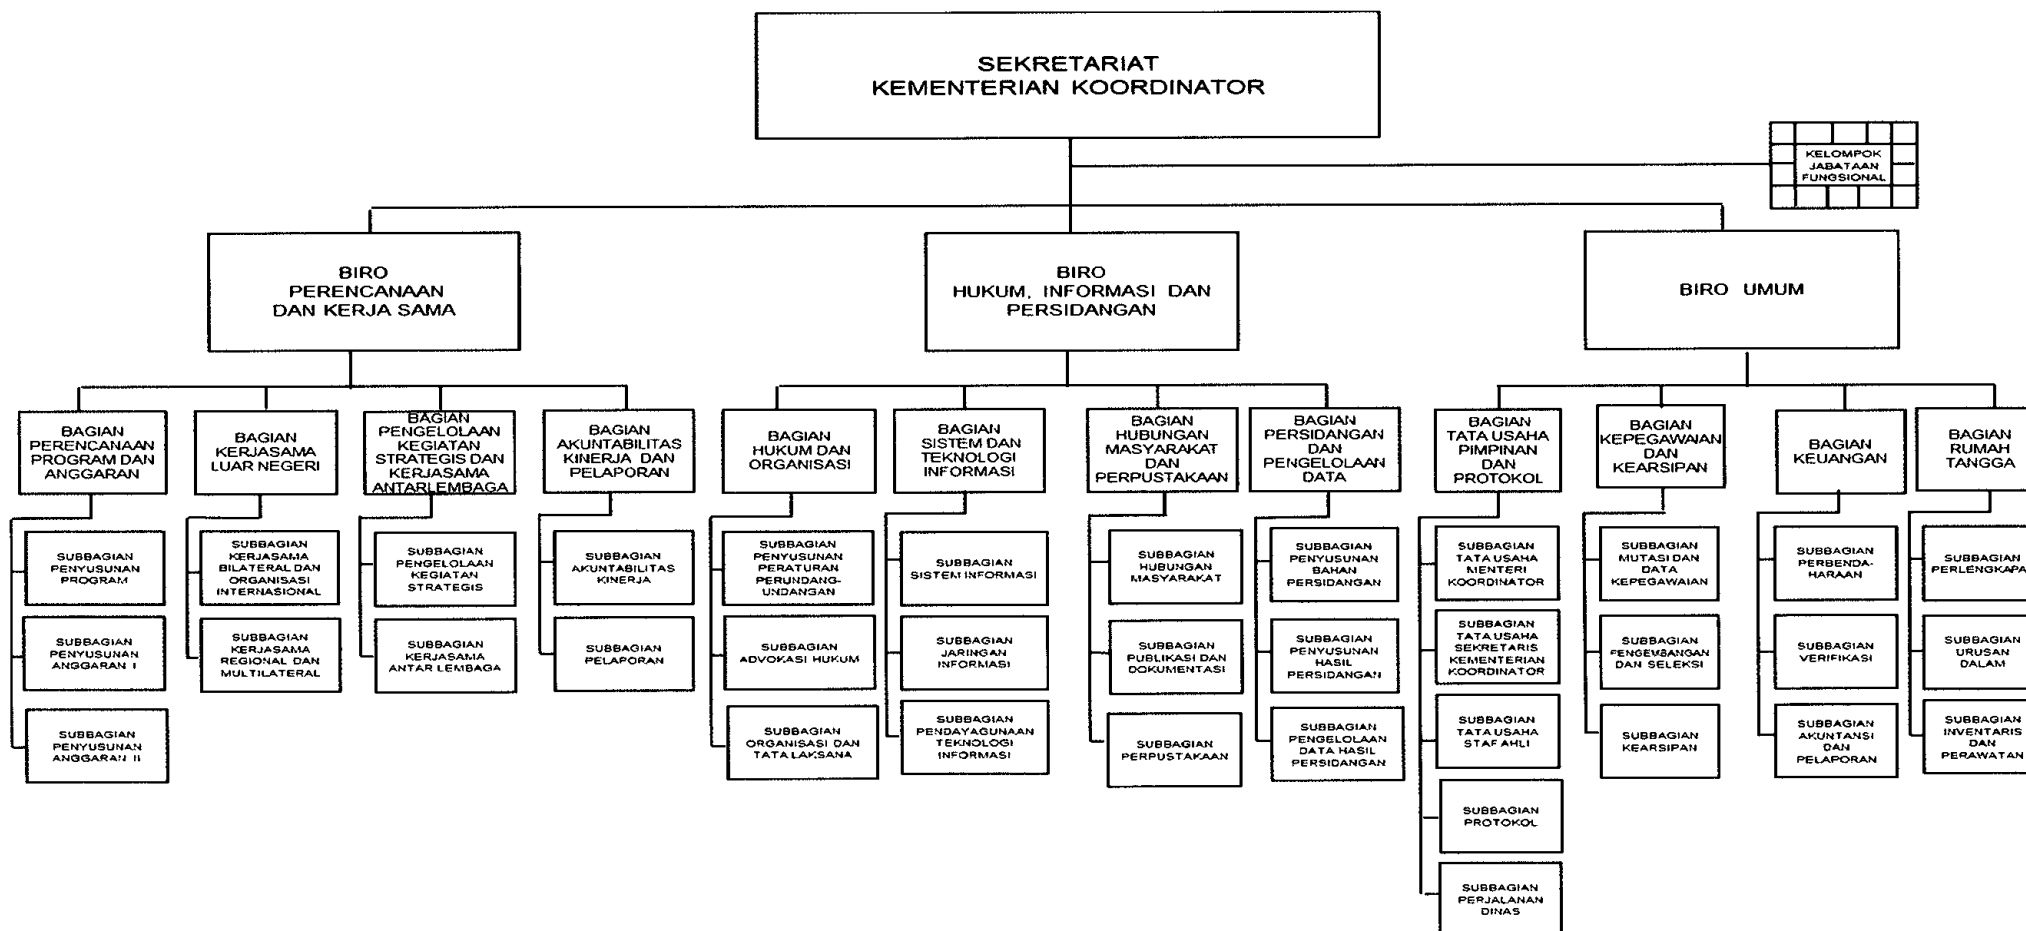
SEKRETARIAT KEMENTERIAN KOORDINATOR

KELOMPOK JABATAN FUNGSIONAL

BIRO PERENCANAAN DAN KERJA SAMA

BIRO HUKUM, INFORMASI DAN PERSIDANGAN

BIRO UMUM

BAGIAN PERENCANAAN PROGRAM DAN ANGGARAN

SUBBAGIAN PENYUSUNAN PROGRAM

SUBBAGIAN PENYUSUNAN ANGGARAN I

SUBBAGIAN PENYUSUNAN ANGGARAN II

BAGIAN KERJASAMA LUAR NEGERI

SUBBAGIAN KERJASAMA BILATERAL DAN ORGANISASI INTERNASIONAL

SUBBAGIAN KERJASAMA REGIONAL DAN MULTILATERAL

BAGIAN PENGELOLAAN KEGIATAN STRATEGIS DAN KERJASAMA ANTARLEMBAGA

SUBBAGIAN PENGELOLAAN KEGIATAN STRATEGIS

SUBBAGIAN KERJASAMA ANTAR LEMBAGA

BAGIAN AKUNTABILITAS KINERJA DAN PELAPORAN

SUBBAGIAN AKUNTABILITAS KINERJA

SUBBAGIAN PELAPORAN

BAGIAN HUKUM DAN ORGANISASI

SUBBAGIAN PENYUSUNAN PERATURAN PERUNDANG-UNDANGAN

SUBBAGIAN ADVOKASI HUKUM

SUBBAGIAN ORGANISASI DAN TATA LAKSANA

BAGIAN SISTEM DAN TEKNOLOGI INFORMASI

SUBBAGIAN SISTEM INFORMASI

SUBBAGIAN JARINGAN INFORMASI

SUBBAGIAN PENDAYAGUNAAN TEKNOLOGI INFORMASI

BAGIAN HUBUNGAN MASYARAKAT DAN PERPUSTAKAAN

SUBBAGIAN HUBUNGAN MASYARAKAT

SUBBAGIAN PUBLIKASI DAN DOKUMENTASI

SUBBAGIAN PERPUSTAKAAN

BAGIAN PERSIDANGAN DAN PENGELOLAAN DATA

SUBBAGIAN PENYUSUNAN BAHAN PERSIDANGAN

SUBBAGIAN PENYUSUNAN HASIL PERSIDANGAN

SUBBAGIAN PENGELOLAAN DATA HASIL PERSIDANGAN

BAGIAN TATA USAHA PIMPINAN DAN PROTOKOL

SUBBAGIAN TATA USAHA MENTERI KOORDINATOR

SUBBAGIAN TATA USAHA SEKRETARIS KEMENTERIAN KOORDINATOR

SUBBAGIAN TATA USAHA STAF AHLI

SUBBAGIAN PROTOKOL

SUBBAGIAN PERJALANAN DINAS

BAGIAN KEPEGAWAIAN DAN KEARSIPAN

SUBBAGIAN MUTASI DAN DATA KEPEGAWAIAN

SUBBAGIAN PENGEMBANGAN DAN SELEKSI

SUBBAGIAN KEARSIPAN

BAGIAN KEUANGAN

SUBBAGIAN PERBENDA-HARAAN

SUBBAGIAN VERIFIKASI

SUBBAGIAN AKUNTANSI DAN PELAPORAN

BAGIAN RUMAH TANGGA

SUBBAGIAN PERLENGKAPA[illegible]

SUBBAGIAN URUSAN DALAM

SUBBAGIAN INVENTARIS DAN PERAWATAN